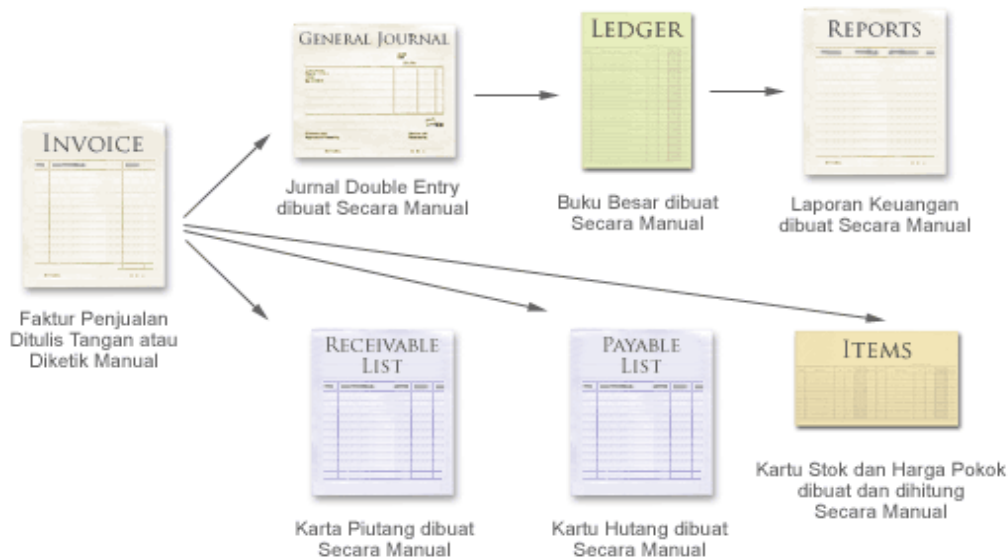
General Journal

Jurnal Double Entry dibuat Secara Manual

Ledger

Buku Besar dibuat Secara Manual

Reports

Laporan Keuangan dibuat Secara Manual

Invoice

Faktur Penjualan Ditulis Tangan atau Diketik Manual

Receivable List

Karta Piutang dibuat Secara Manual

Payable List

Kartu Hutang dibuat Secara Manual

Items

Kartu Stok dan Harga Pokok dibuat dan dihitung Secara Manual